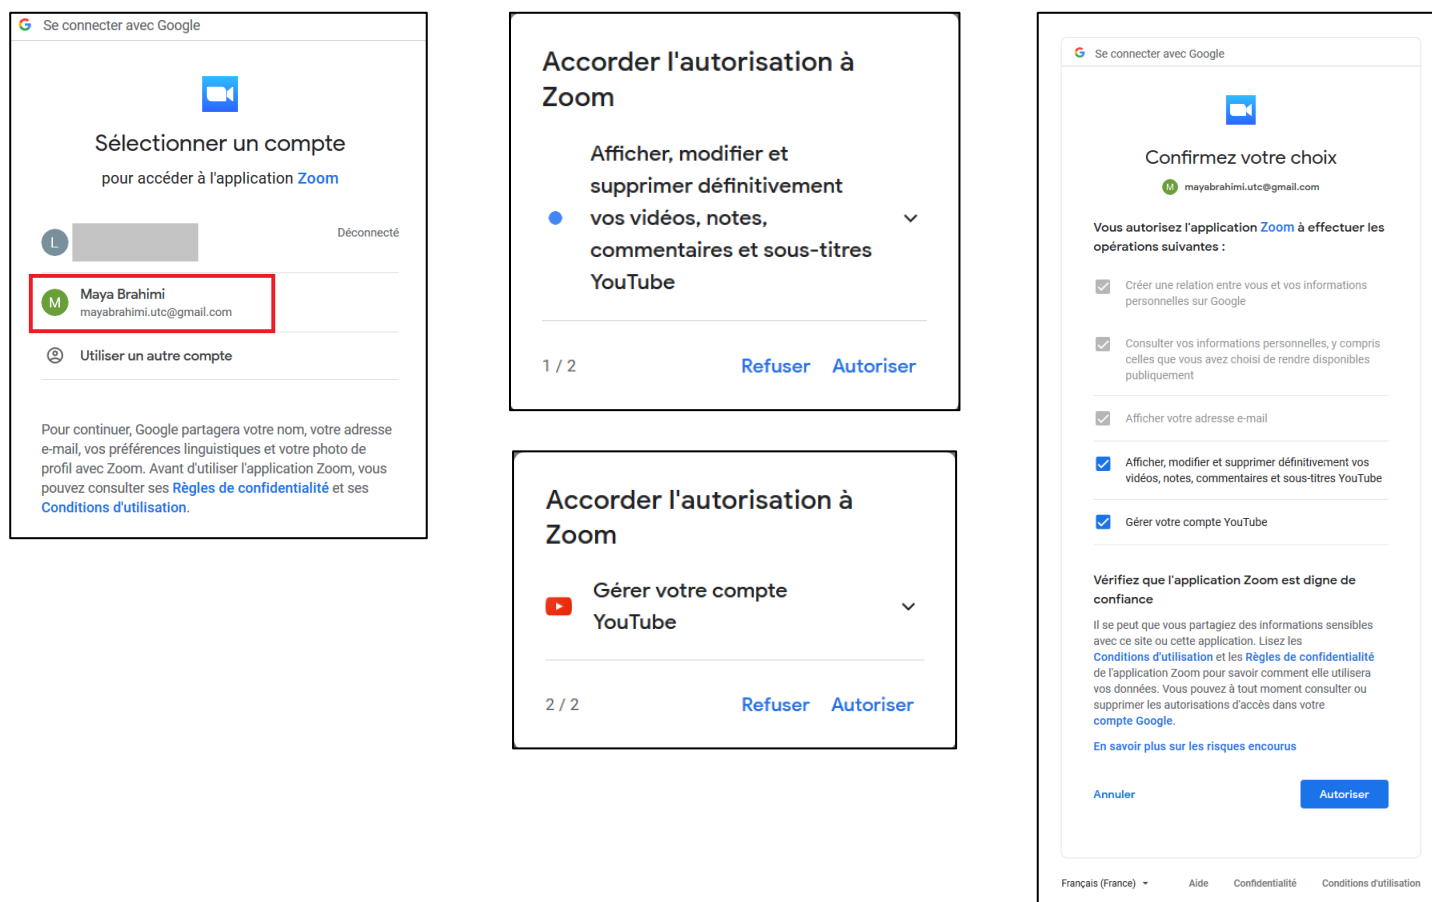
G Se connecter avec Google

Sélectionner un compte

pour accéder à l'application Zoom

L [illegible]

Déconnecté

M Maya Brahimi
mayabrahimi.utc@gmail.com

Utiliser un autre compte

Pour continuer, Google partagera votre nom, votre adresse e-mail, vos préférences linguistiques et votre photo de profil avec Zoom. Avant d'utiliser l'application Zoom, vous pouvez consulter ses Règles de confidentialité et ses Conditions d'utilisation.

Accorder l'autorisation à Zoom

Afficher, modifier et supprimer définitivement vos vidéos, notes, commentaires et sous-titres YouTube

1 / 2

Refuser Autoriser

Accorder l'autorisation à Zoom

Gérer votre compte YouTube

2 / 2

Refuser Autoriser

G Se connecter avec Google

Confirmez votre choix

M mayabrahimi.utc@gmail.com

Vous autorisez l'application Zoom à effectuer les opérations suivantes :

Créer une relation entre vous et vos informations personnelles sur Google

Consulter vos informations personnelles, y compris celles que vous avez choisi de rendre disponibles publiquement

Afficher votre adresse e-mail

Afficher, modifier et supprimer définitivement vos vidéos, notes, commentaires et sous-titres YouTube

Gérer votre compte YouTube

Vérifiez que l'application Zoom est digne de confiance

Il se peut que vous partagiez des informations sensibles avec ce site ou cette application. Lisez les Conditions d'utilisation et les Règles de confidentialité de l'application Zoom pour savoir comment elle utilisera vos données. Vous pouvez à tout moment consulter ou supprimer les autorisations d'accès dans votre compte Google.

En savoir plus sur les risques encourus

Annuler Autoriser

Français (France) Aide Confidentialité Conditions d'utilisation